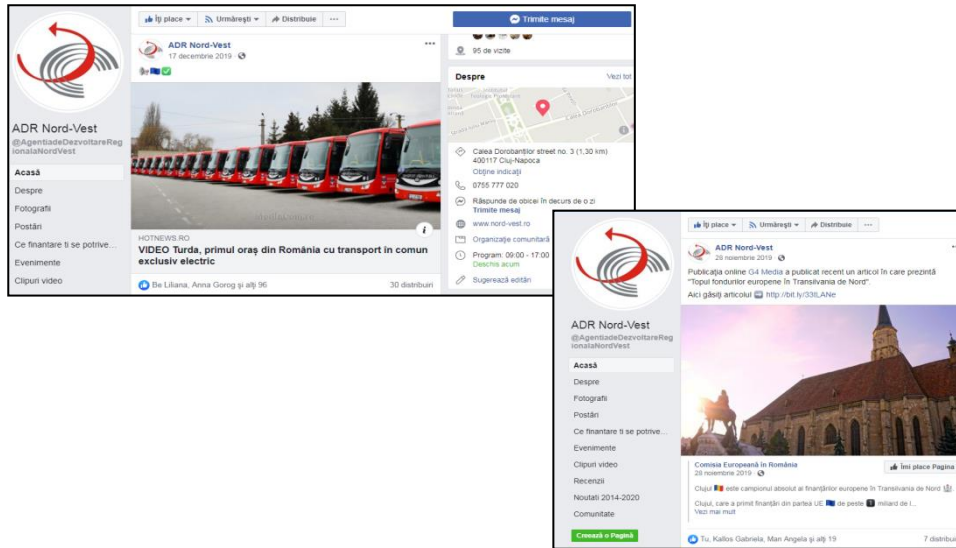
Îți place ▾ Urmărești ▾ Distribuie ···

Trimite mesaj

ADR Nord-Vest
@AgentiadeDezvoltareRegionalaNordVest

Acasă
Despre
Fotografii
Postări
Ce finantare ti se potrive...
Evenimente
Clipuri video

ADR Nord-Vest
17 decembrie 2019 ·

HOTNEWS.RO
VIDEO Turda, primul oraș din România cu transport în comun exclusiv electric

Be Liliana, Anna Gorog și alți 96
30 distribuiri

95 de vizite

Despre
Vezi tot

Calea Dorobanților street no. 3 (1,30 km)
400117 Cluj-Napoca
Obține indicații

0755 777 020

Răspunde de obicei în decurs de o zi
Trimite mesaj

www.nord-vest.ro

Organizație comunitară

Program: 09:00 - 17:00
Deschis acum

Sugerează editări

Îți place ▾ Urmărești ▾ Distribuie ···

ADR Nord-Vest
@AgentiadeDezvoltareRegionalaNordVest

Acasă
Despre
Fotografii
Postări
Ce finantare ti se potrive...
Evenimente
Clipuri video
Recenzii
Noutati 2014-2020
Comunitate

Creează o Pagină

ADR Nord-Vest
28 noiembrie 2019 ·

Publicația online G4 Media a publicat recent un articol în care prezintă "Topul fondurilor europene în Transilvania de Nord".
Aici găsiți articolul http://bit.ly/33lLANe

Comisia Europeană în România
28 noiembrie 2019 ·
Îmi place Pagina

Clujul este campionul absolut al finanțărilor europene în Transilvania de Nord
Clujul, care a primit finanțări din partea UE de peste 1 miliard de i...
Vezi mai mult

Tu, Kallos Gabriela, Man Angela și alți 19
7 distribui